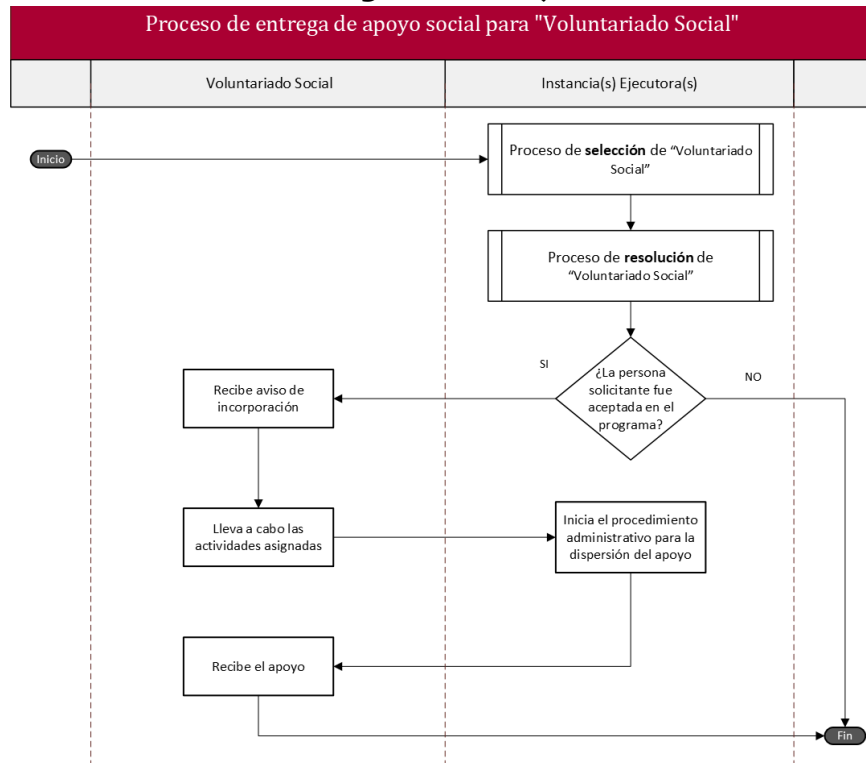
Proceso de entrega de apoyo social para "Voluntariado Social"

| | Voluntariado Social | Instancia(s) Ejecutora(s) | |
|---|---|---|---|

Inicio

Proceso de **selección** de "Voluntariado Social"

Proceso de **resolución** de "Voluntariado Social"

SI

¿La persona solicitante fue aceptada en el programa?

NO

Recibe aviso de incorporación

Lleva a cabo las actividades asignadas

Inicia el procedimiento administrativo para la dispersión del apoyo

Recibe el apoyo

Fin